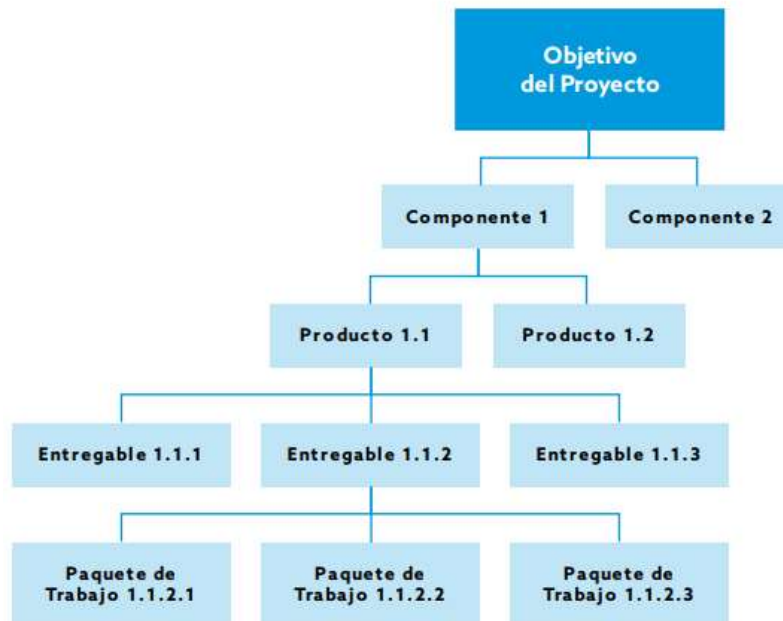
Objetivo del Proyecto

Componente 1

Componente 2

Producto 1.1

Producto 1.2

Entregable 1.1.1

Entregable 1.1.2

Entregable 1.1.3

Paquete de Trabajo 1.1.2.1

Paquete de Trabajo 1.1.2.2

Paquete de Trabajo 1.1.2.3